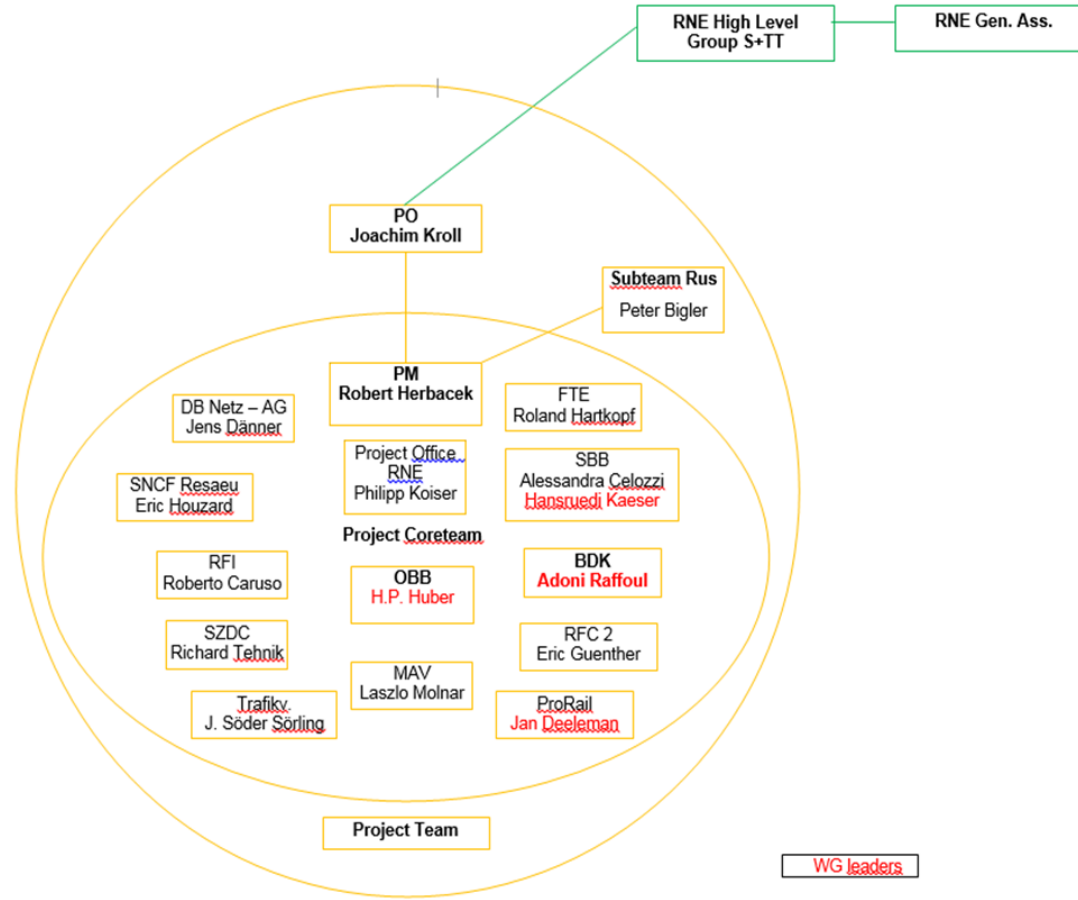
RNE High Level Group S+TT

RNE Gen. Ass.

PO
Joachim Kroll

Subteam Rus
Peter Bigler

PM
Robert Herbacek

DB Netz – AG
Jens Dänner

FTE
Roland Hartkopf

Project Office RNE
Philipp Koiser

SNCF Resaeu
Eric Houzard

SBB
Alessandra Celozzi
Hansruedi Kaeser

Project Coreteam

RFI
Roberto Caruso

OBB
H.P. Huber

BDK
Adoni Raffoul

SZDC
Richard Tehnik

RFC 2
Eric Guenther

MAV
Laszlo Molnar

Trafikv.
J. Söder Sörling

ProRail
Jan Deeleman

Project Team

WG leaders